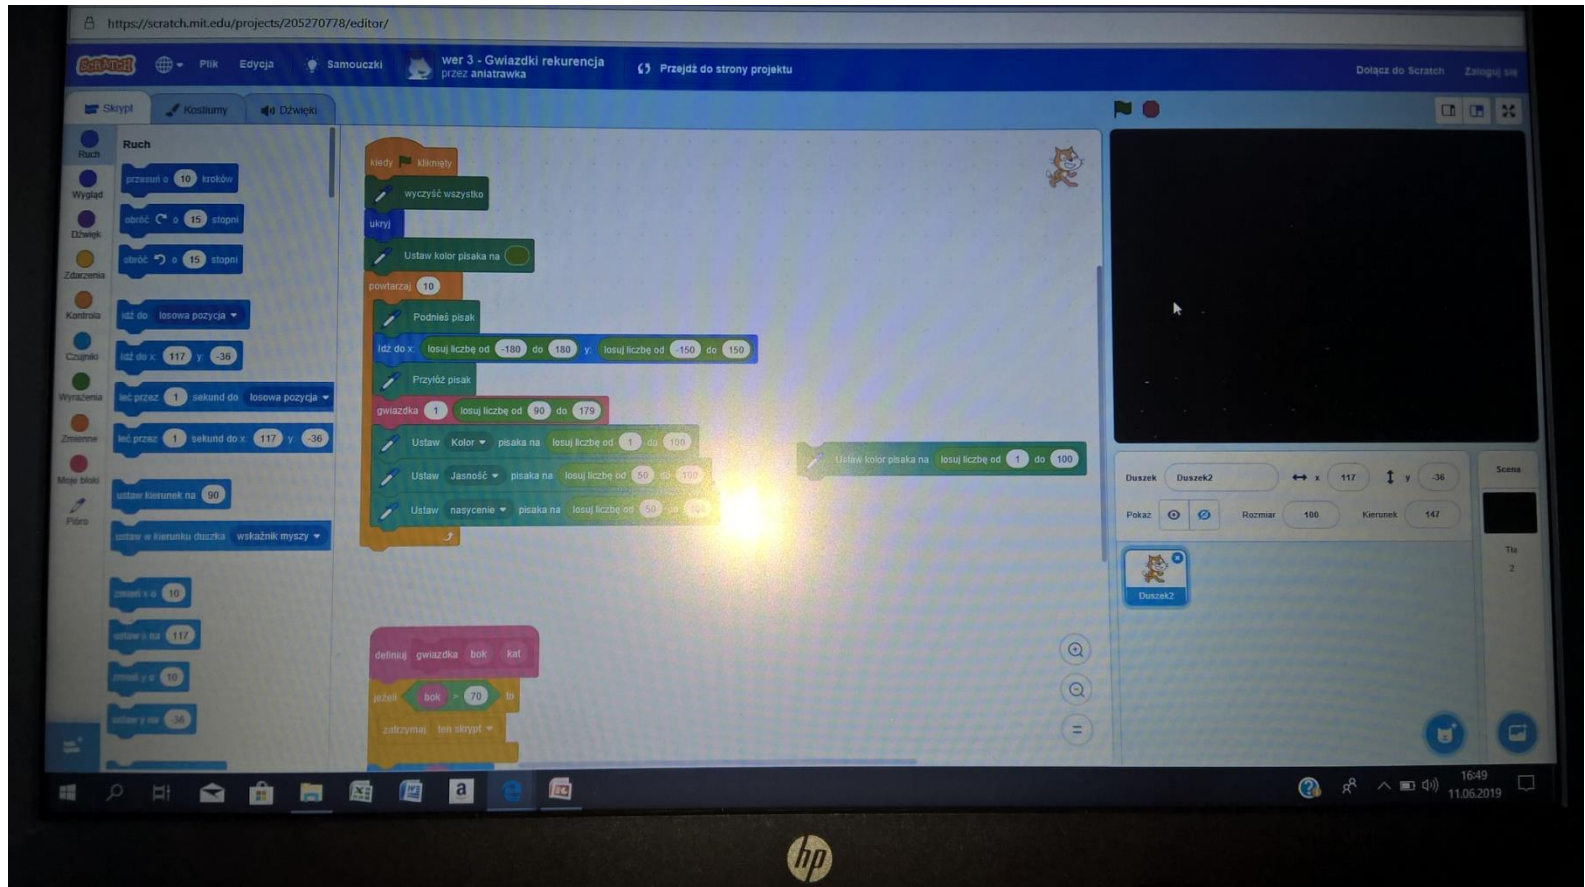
https://scratch.mit.edu/projects/205270778/editor/

SCRATCH Plik Edycja Samouczki wer 3 - Gwiazdki rekurencja przez aniatrawka Przejdź do strony projektu Dołącz do Scratch Zaloguj się

Skrypt Kostiumy Dźwięki

Ruch Wygląd Dźwięk Zdarzenia Kontrola Czujniki Wyrażenia Zmienne Moje bloki Pióro

Ruch
przesuń o 10 kroków
obróć o 15 stopni
obróć o 15 stopni
idź do losowa pozycja
idź do x: 117 y: -36
leć przez 1 sekund do losowa pozycja
leć przez 1 sekund do x: 117 y: -36
ustaw kierunek na 90
ustaw w kierunku duszka wskaźnik myszy
zmień x o 10
ustaw x na 117
zmień y o 10
ustaw y na -36

kiedy kliknięty
wyczyść wszystko
ukryj
Ustaw kolor pisaka na
powtarzaj 10
Podnieś pisak
idź do x: losuj liczbę od -180 do 180 y: losuj liczbę od -150 do 150
Przyłóż pisak
gwiazdka 1 losuj liczbę od 90 do 179
Ustaw Kolor pisaka na losuj liczbę od 1 do 100
Ustaw Jasność pisaka na losuj liczbę od 50 do 100
Ustaw nasycenie pisaka na losuj liczbę od 50 do 100

Ustaw kolor pisaka na losuj liczbę od 1 do 100

definiuj gwiazdka bok kat
jeżeli bok > 70 to
zatrzymaj ten skrypt

Duszek Duszek2 x 117 y -36
Pokaż Rozmiar 100 Kierunek 147
Duszek2
Scena
Tła 2

16:49 11.06.2019